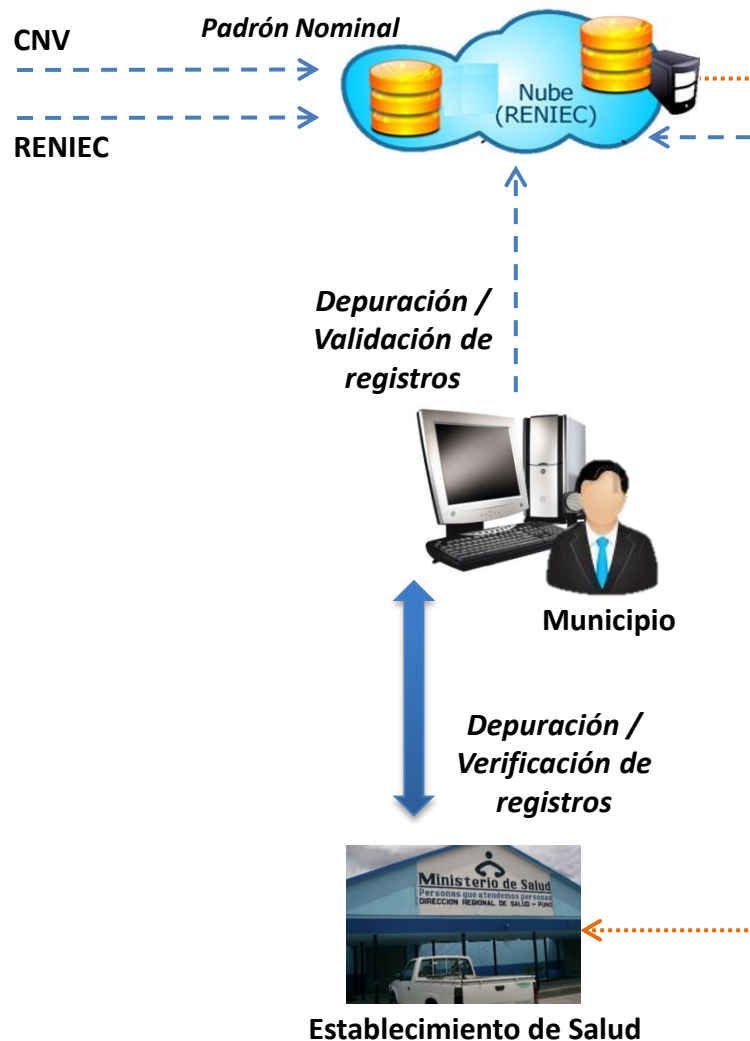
CNV

Padrón Nominal

Nube (RENIEC)

RENIEC

Depuración / Validación de registros

Municipio

Depuración / Verificación de registros

Ministerio de Salud
Personas que atendemos personas
DIRECCION REGIONAL DE SALUD - PUNO

Establecimiento de Salud